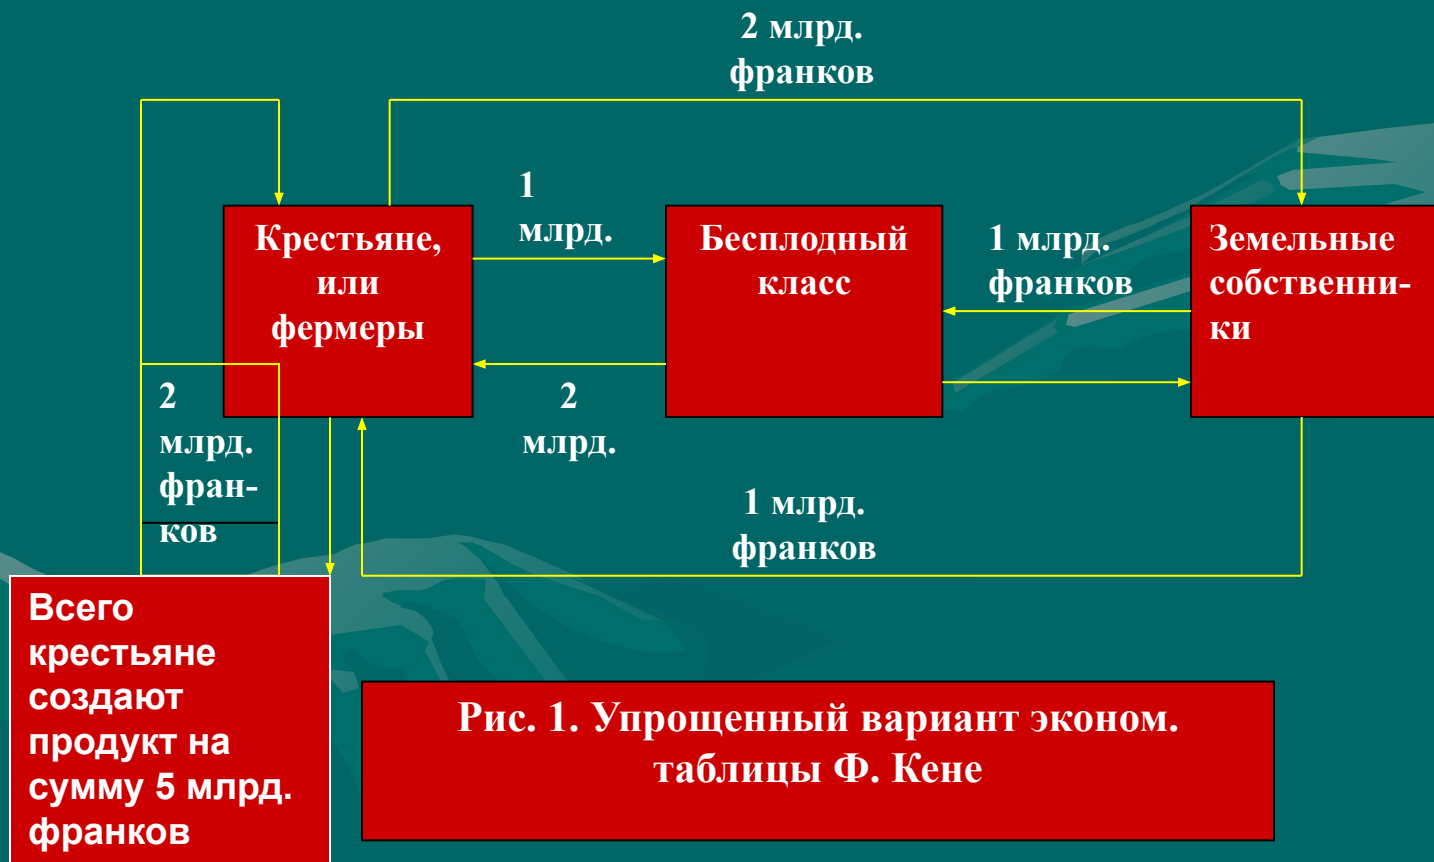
2 млрд. франков

Крестьяне, или фермеры

1 млрд.

Бесплодный класс

1 млрд. франков

Земельные собственники

2 млрд. франков

2 млрд.

1 млрд. франков

Всего крестьяне создают продукт на сумму 5 млрд. франков

Рис. 1. Упрощенный вариант эконом. таблицы Ф. Кене